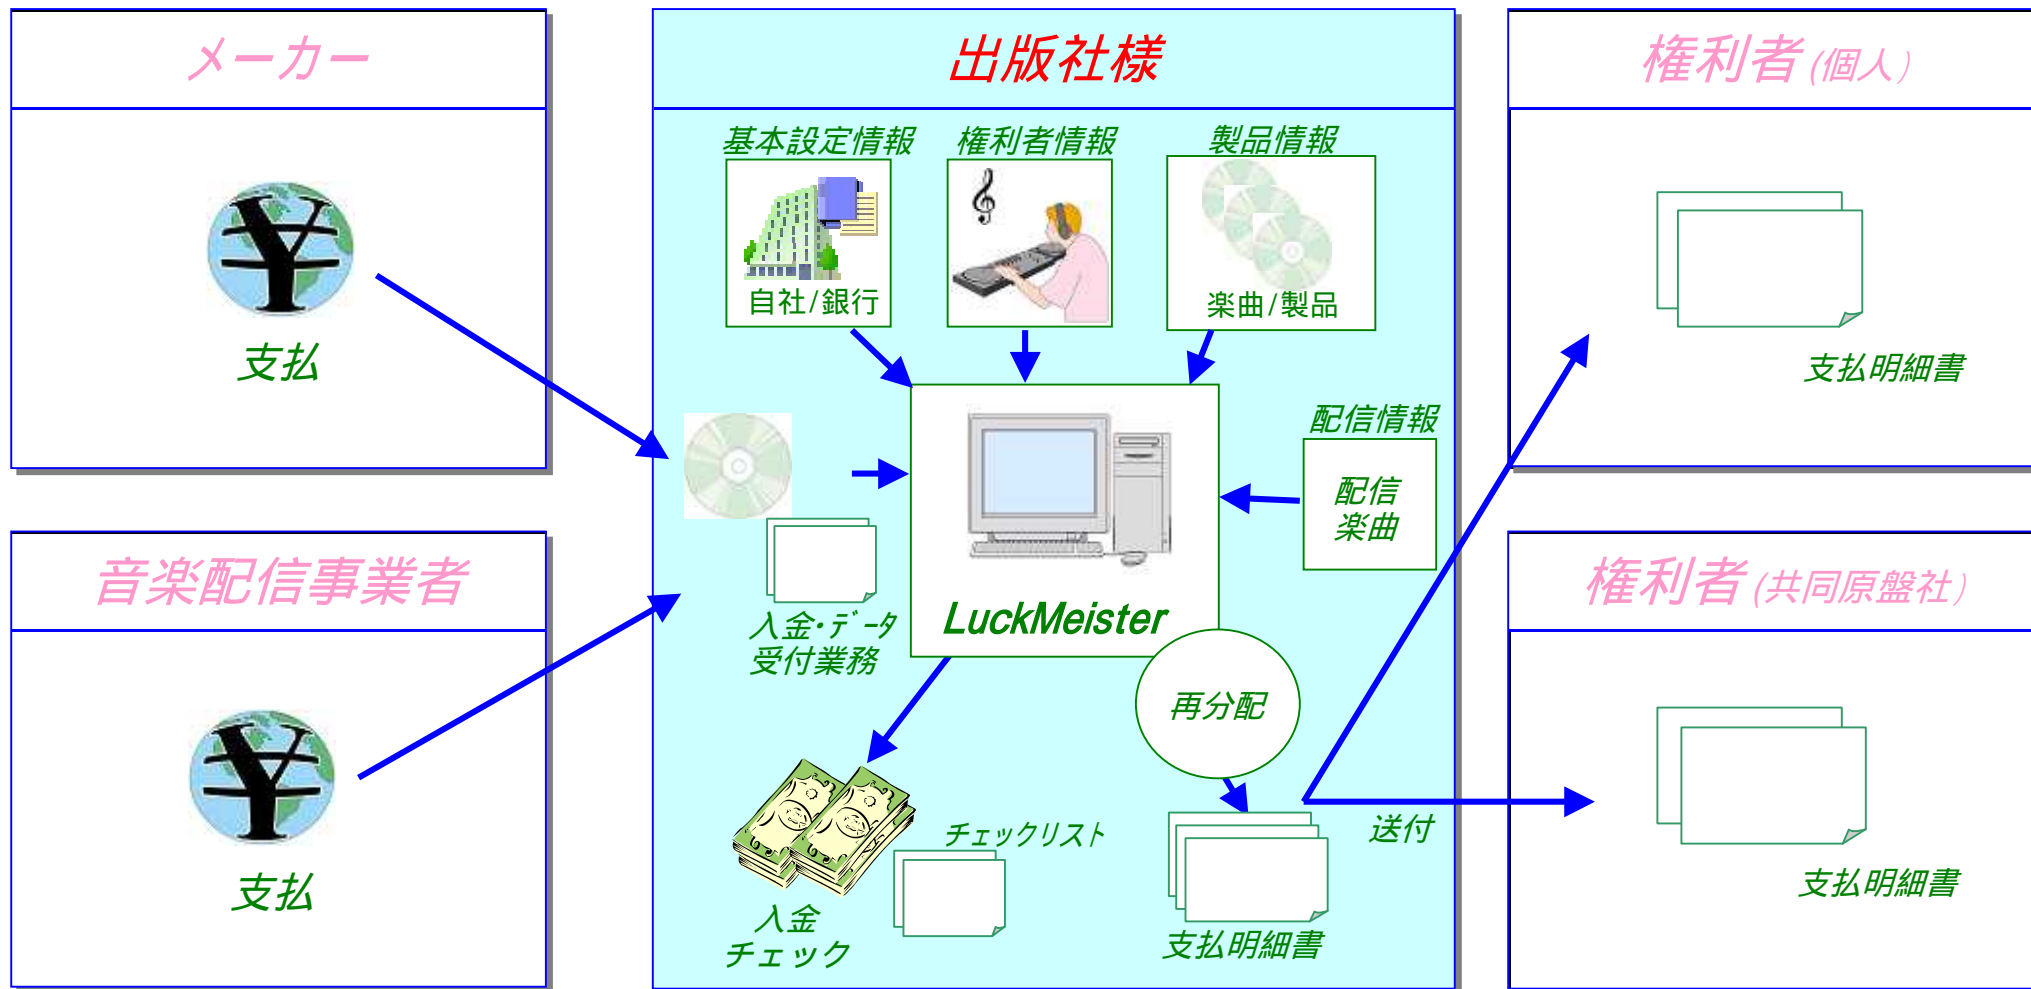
メーカー

支払

音楽配信事業者

支払

出版社様

基本設定情報

自社/銀行

権利者情報

製品情報

楽曲/製品

配信情報

配信
楽曲

LuckMeister

入金・データ
受付業務

再分配

チェックリスト

入金
チェック

支払明細書

送付

権利者(個人)

支払明細書

権利者(共同原盤社)

支払明細書